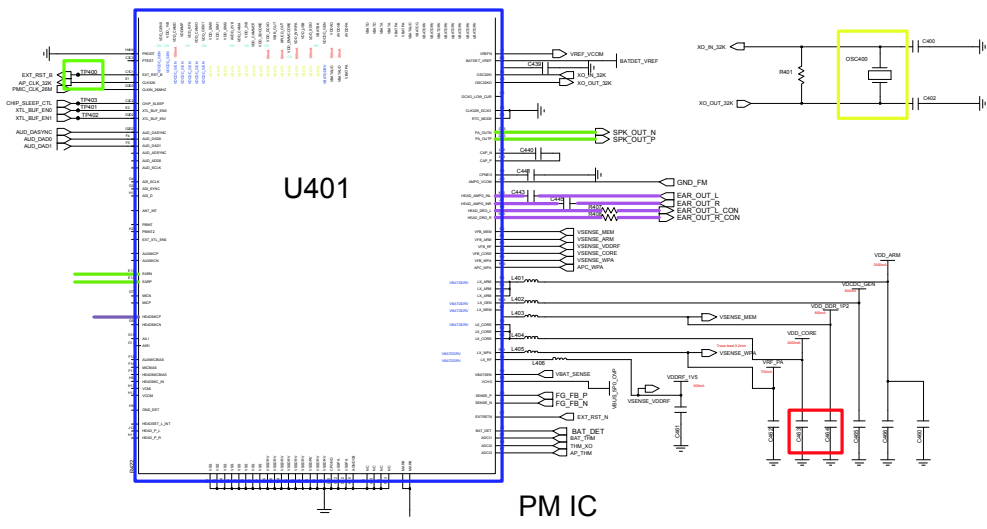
U401

PM IC

EXT_RST_B
AP_CLK_32K
PMIC_CLK_26M
TP400
CHIP_SLEEP_CTL
XTL_BUF_EN0
XTL_BUF_EN1
TP403
TP401
TP402
AUD_DASYNC
AUD_DAD0
AUD_DAD1

VREF_VCOM
BATDET_VREF
C439
XO_IN_32K
XO_OUT_32K
SPK_OUT_N
SPK_OUT_P
C440
C448
GND_FM
C443
C444
EAR_OUT_L
EAR_OUT_R
R407
R408
EAR_OUT_L_CON
EAR_OUT_R_CON
VSENSE_MEM
VSENSE_ARM
VSENSE_VDDRF
VSENSE_CORE
VSENSE_WPA
APC_WPA
L401
L402
L403
L404
L405
L406
VSENSE_MEM
VSENSE_WPA
VBAT_SENSE
VBUS_EFS_CMP
VSENSE_VDDRF
VDDRF_1V5
FG_FB_P
FG_FB_N
EXT_RST_N
BAT_DET
BAT_TIM
THM_XO
AP_THM

VDD_ARM
VDDCC_GEN
VDD_DDR_TP2
VDD_CORE
VRF_PA

XO_IN_32K
XO_OUT_32K
R401
OSC400
C400
C402